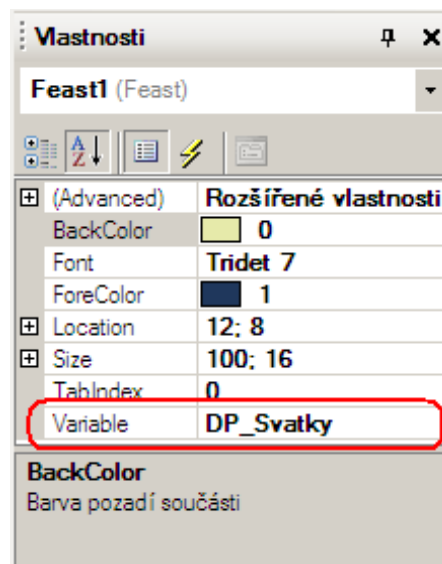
Vlastnosti

Feast1 (Feast)

| ⊞ (Advanced) | Rozšířené vlastnosti |
|---|---|
| BackColor | 0 |
| Font | Tridet 7 |
| ForeColor | 1 |
| ⊞ Location | 12; 8 |
| ⊞ Size | 100; 16 |
| TabIndex | 0 |
| Variable | DP_Svatky |

BackColor
Barva pozadí součásti